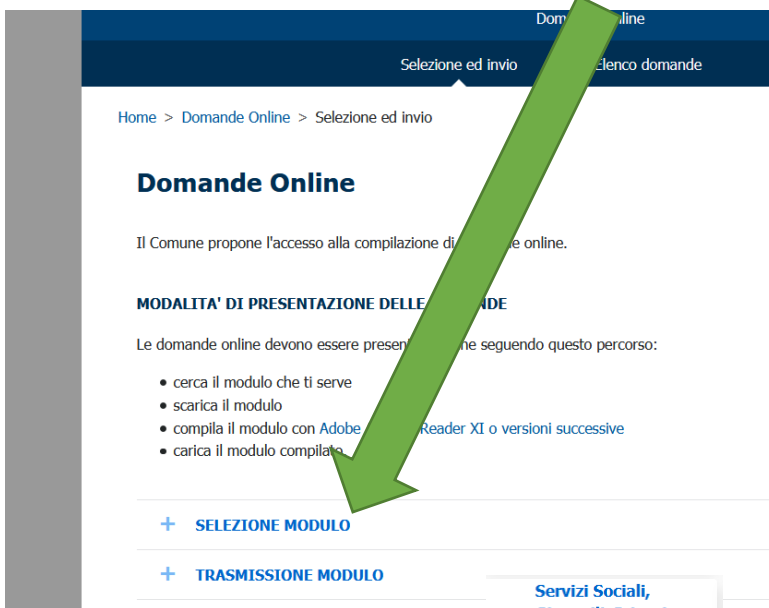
Dom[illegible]nline

Selezione ed invio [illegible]Elenco domande

Home > Domande Online > Selezione ed invio

Domande Online

Il Comune propone l'accesso alla compilazione di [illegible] online.

MODALITA' DI PRESENTAZIONE DELLE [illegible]ANDE

Le domande online devono essere presen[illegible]ne seguendo questo percorso:

- cerca il modulo che ti serve
- scarica il modulo
- compila il modulo con Adobe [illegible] Reader XI o versioni successive
- carica il modulo compilato

+ SELEZIONE MODULO

+ TRASMISSIONE MODULO

Servizi Sociali,
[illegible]